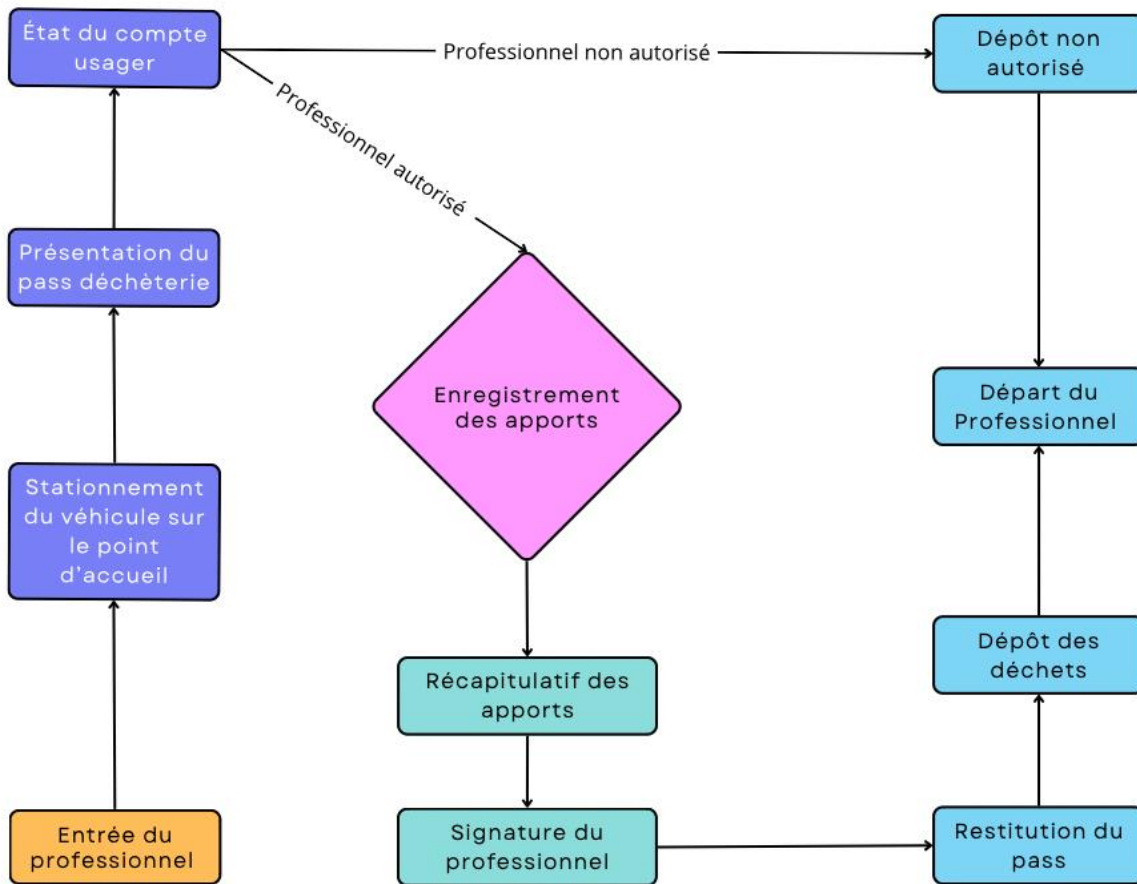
État du compte usager

Professionnel non autorisé

Dépôt non autorisé

Professionnel autorisé

Présentation du pass déchèterie

Enregistrement des apports

Départ du Professionnel

Stationnement du véhicule sur le point d'accueil

Dépôt des déchets

Récapitulatif des apports

Entrée du professionnel

Signature du professionnel

Restitution du pass